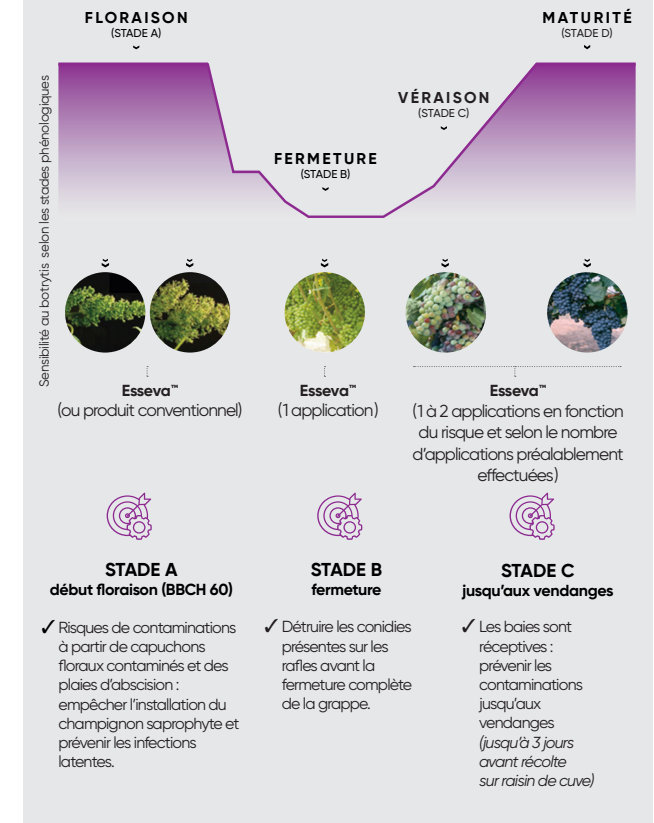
FLORAISON
(STADE A)

MATURITÉ
(STADE D)

VÉRAISON
(STADE C)

FERMETURE
(STADE B)

Sensibilité au botrytis selon les stades phénologiques

Esseva™
(ou produit conventionnel)

Esseva™
(1 application)

Esseva™
(1 à 2 applications en fonction du risque et selon le nombre d'applications préalablement effectuées)

STADE A
début floraison (BBCH 60)

✓ Risques de contaminations à partir de capuchons floraux contaminés et des plaies d'abscision : empêcher l'installation du champignon saprophyte et prévenir les infections latentes.

STADE B
fermeture

✓ Détruire les conidies présentes sur les rafles avant la fermeture complète de la grappe.

STADE C
jusqu'aux vendanges

✓ Les baies sont réceptives : prévenir les contaminations jusqu'aux vendanges (jusqu'à 3 jours avant récolte sur raisin de cuve)